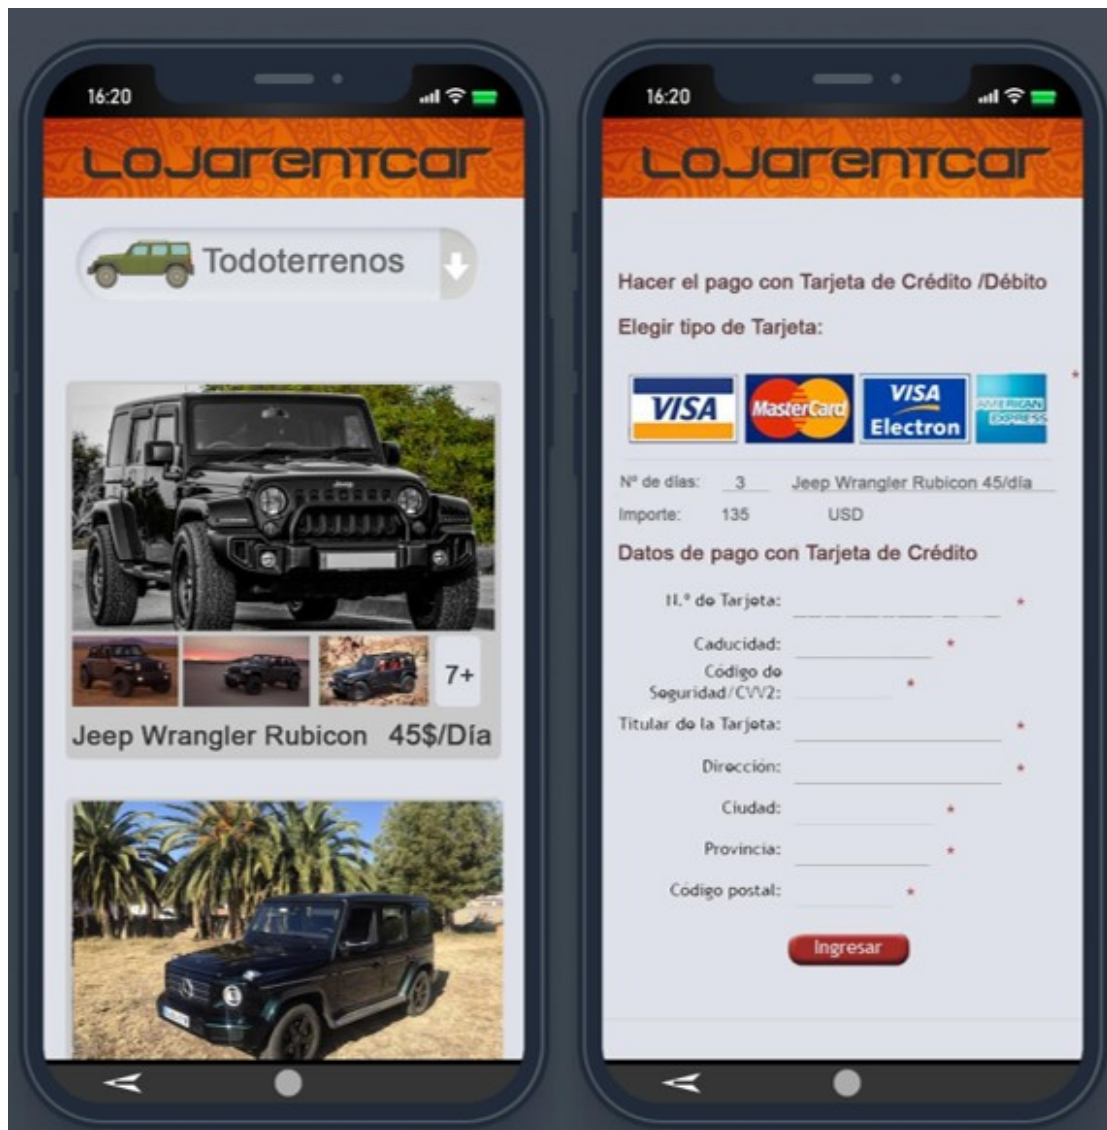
16:20

LOJARENTCAR

Todoterrenos

7+

Jeep Wrangler Rubicon 45$/Día

16:20

LOJARENTCAR

Hacer el pago con Tarjeta de Crédito /Débito

Elegir tipo de Tarjeta:

VISA MasterCard VISA Electron AMERICAN EXPRESS

Nº de días: 3 Jeep Wrangler Rubicon 45/día

Importe: 135 USD

Datos de pago con Tarjeta de Crédito

N.º de Tarjeta: *

Caducidad: *

Código de Seguridad/CVV2: *

Titular de la Tarjeta: *

Dirección: *

Ciudad: *

Provincia: *

Código postal: *

Ingresar